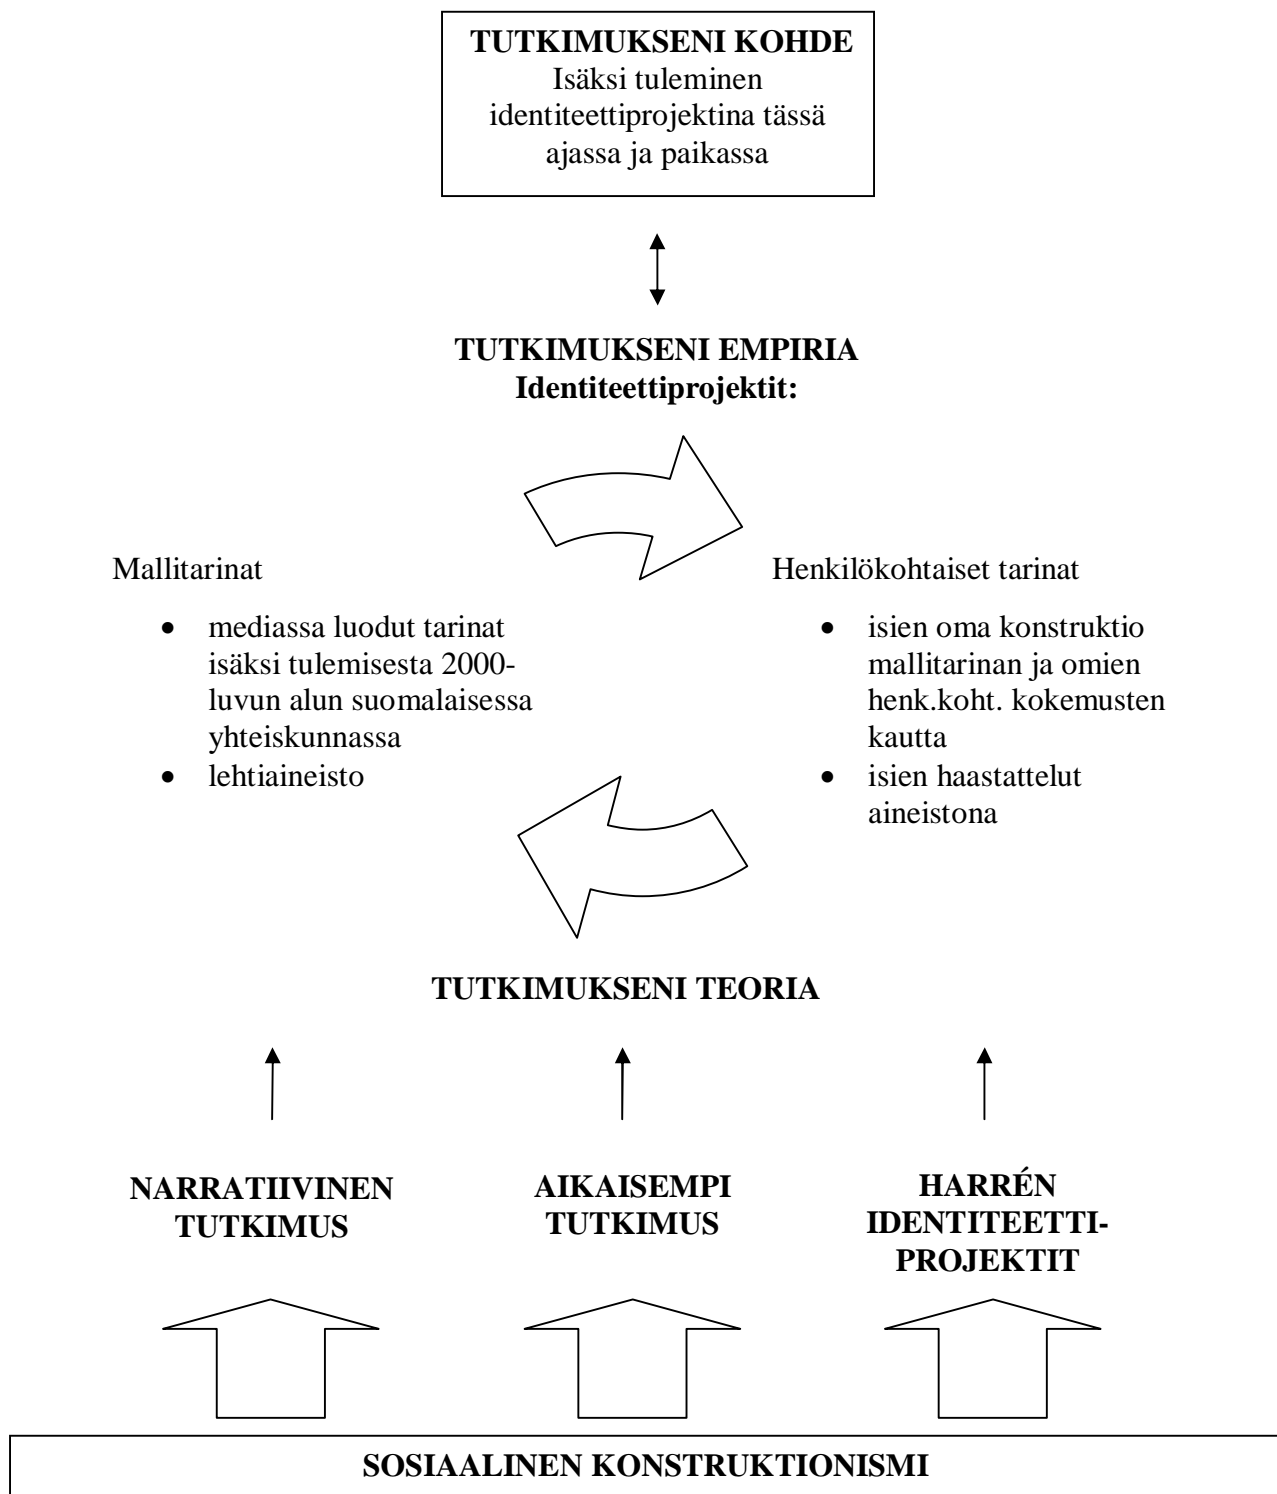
TUTKIMUKSENI KOHDE
Isäksi tuleminen identiteettiprojektina tässä ajassa ja paikassa

TUTKIMUKSENI EMPIRIA
Identiteettiprojektit:

Mallitarinat

- mediassa luodut tarinat isäksi tulemisesta 2000-luvun alun suomalaisessa yhteiskunnassa
- lehtiaineisto

Henkilökohtaiset tarinat

- isien oma konstruktio mallitarinan ja omien henk.koht. kokemusten kautta
- isien haastattelut aineistona

TUTKIMUKSENI TEORIA

NARRATIIVINEN TUTKIMUS

AIKAISEMPI TUTKIMUS

HARRÉN IDENTITEETTI-PROJEKTIT

SOSIAALINEN KONSTRUKTIONISMI